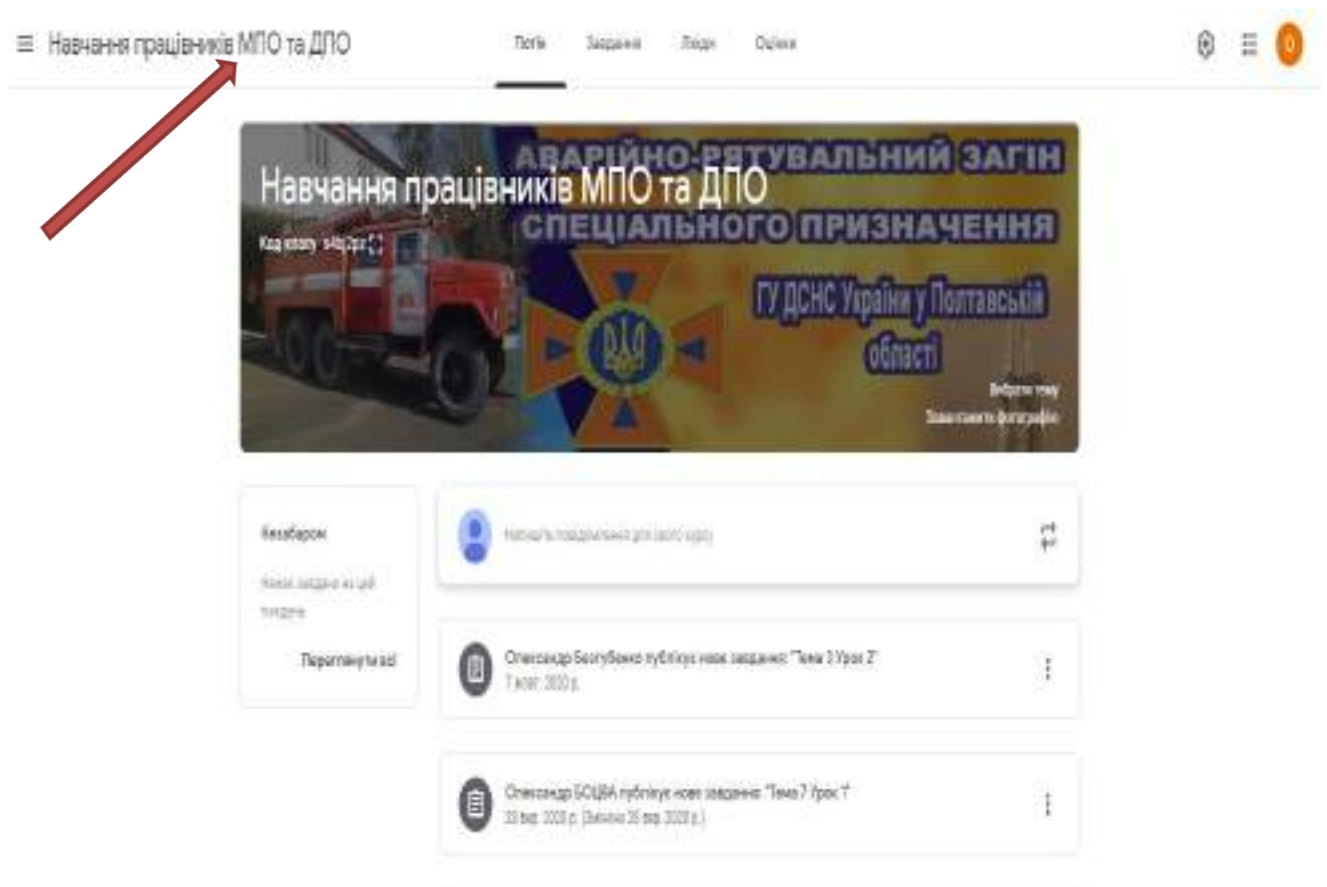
Навчання працівників МПО та ДПО

Потік Завдання Люди Оцінки

О

АВАРІЙНО-РЯТУВАЛЬНИЙ ЗАГІН СПЕЦІАЛЬНОГО ПРИЗНАЧЕННЯ

Навчання працівників МПО та ДПО

Код класу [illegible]

ГУ ДСНС України у Полтавській області

Вибрати тему
Завантажити фотографію

Незабаром

Немає завдань на цей тиждень

Переглянути всі

Напишіть повідомлення для свого курсу

Олександр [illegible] публікує нове завдання: "Тема 3 Урок 2"
7 жовт. 2020 р.

Олександр БОЦВА публікує нове завдання: "Тема 7 Урок 1"
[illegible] 2020 р. (Змінено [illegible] 2020 р.)